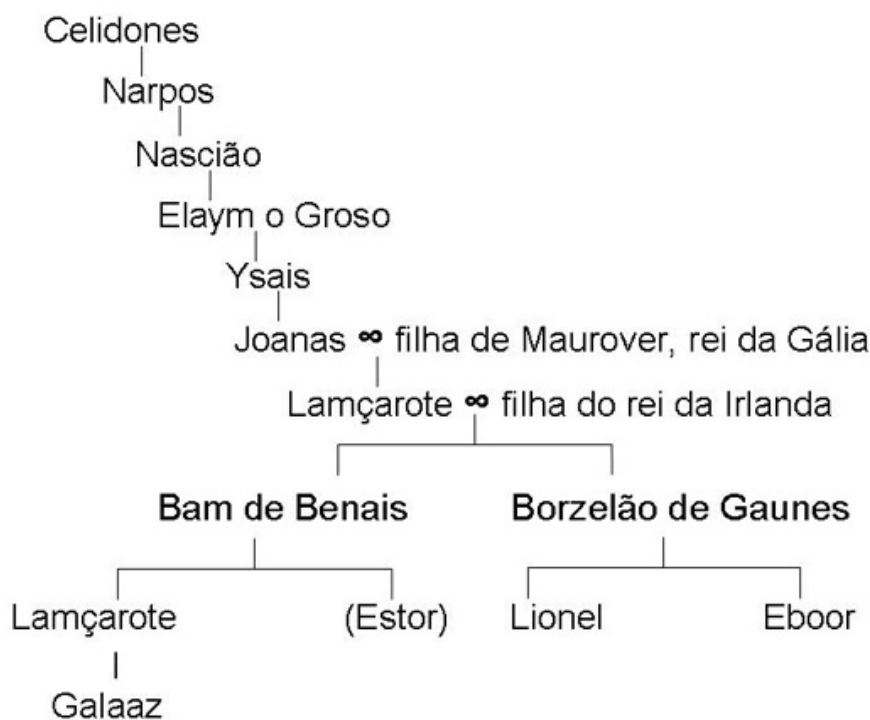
Celidones
Narpos
Nascião
Elaym o Groso
Ysais
Joanas $\infty$ filha de Maurover, rei da Gália
Lamçarote $\infty$ filha do rei da Irlanda

**Bam de Benais**
Lamçarote
Galaaz
(Estor)

**Borzelão de Gaunes**
Lionel
Eboor